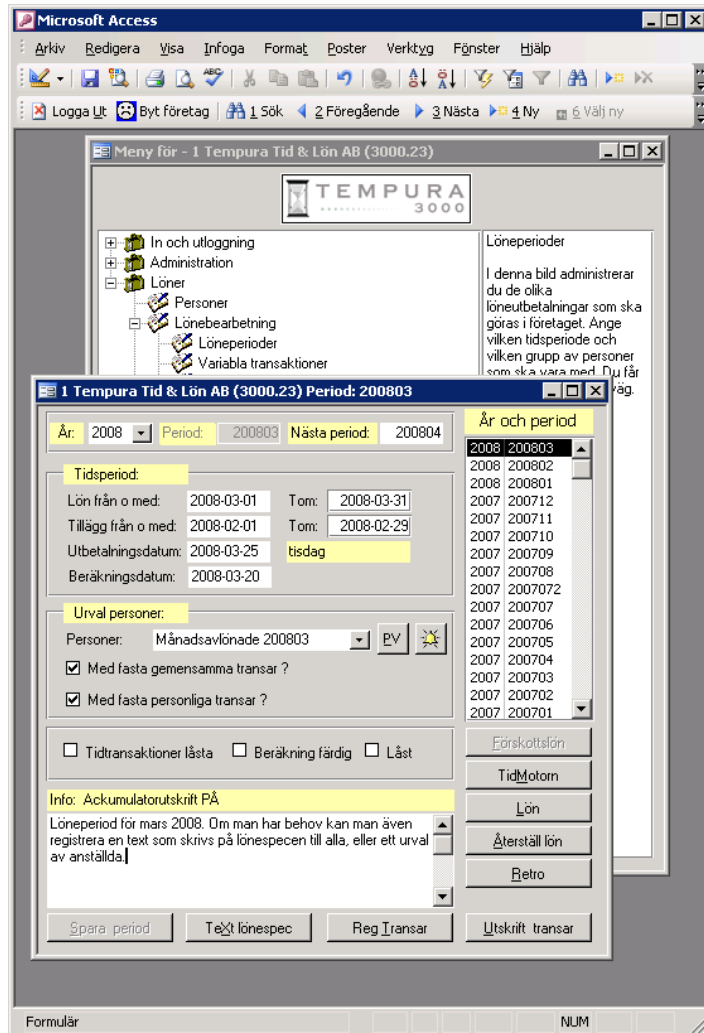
Microsoft Access

Arkiv Redigera Visa Infoga Format Poster Verktyg Fönster Hjälp

Logga Ut Byt företag 1 Sök 2 Föregående 3 Nästa 4 Ny 6 Välj ny

Meny för - 1 Tempura Tid & Lön AB (3000.23)

TEMPURA 3000

In och utloggning
Administration
Löner
Personer
Lönebearbetning
Löneperioder
Variabla transaktioner

Löneperioder

I denna bild administrerar du de olika löneutbetalningar som ska göras i företaget. Ange vilken tidsperiode och vilken grupp av personer som ska vara med. Du får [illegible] väg.

1 Tempura Tid & Lön AB (3000.23) Period: 200803

År: 2008 Period: 200803 Nästa period: 200804

Tidsperiod:
Lön från o med: 2008-03-01 Tom: 2008-03-31
Tillägg från o med: 2008-02-01 Tom: 2008-02-29
Utbetalningsdatum: 2008-03-25 tisdag
Beräkningsdatum: 2008-03-20

Urval personer:
Personer: Månadsavlönade 200803 PV
Med fasta gemensamma transar ?
Med fasta personliga transar ?

Tidtransaktioner låsta Beräkning färdig Låst

Info: Ackumulatorutskrift PÅ
Löneperiod för mars 2008. Om man har behov kan man även registrera en text som skrivs på lönespecen till alla, eller ett urval av anställda.

Spara period TeXt lönespec Reg Transar

År och period
| | |
|---|---|
| 2008 | 200803 |
| 2008 | 200802 |
| 2008 | 200801 |
| 2007 | 200712 |
| 2007 | 200711 |
| 2007 | 200710 |
| 2007 | 200709 |
| 2007 | 200708 |
| 2007 | 2007072 |
| 2007 | 200707 |
| 2007 | 200706 |
| 2007 | 200705 |
| 2007 | 200704 |
| 2007 | 200703 |
| 2007 | 200702 |
| 2007 | 200701 |

Förskottslön
TidMotorn
Lön
Återställ lön
Retro
Utskrift transar

Formulär NUM